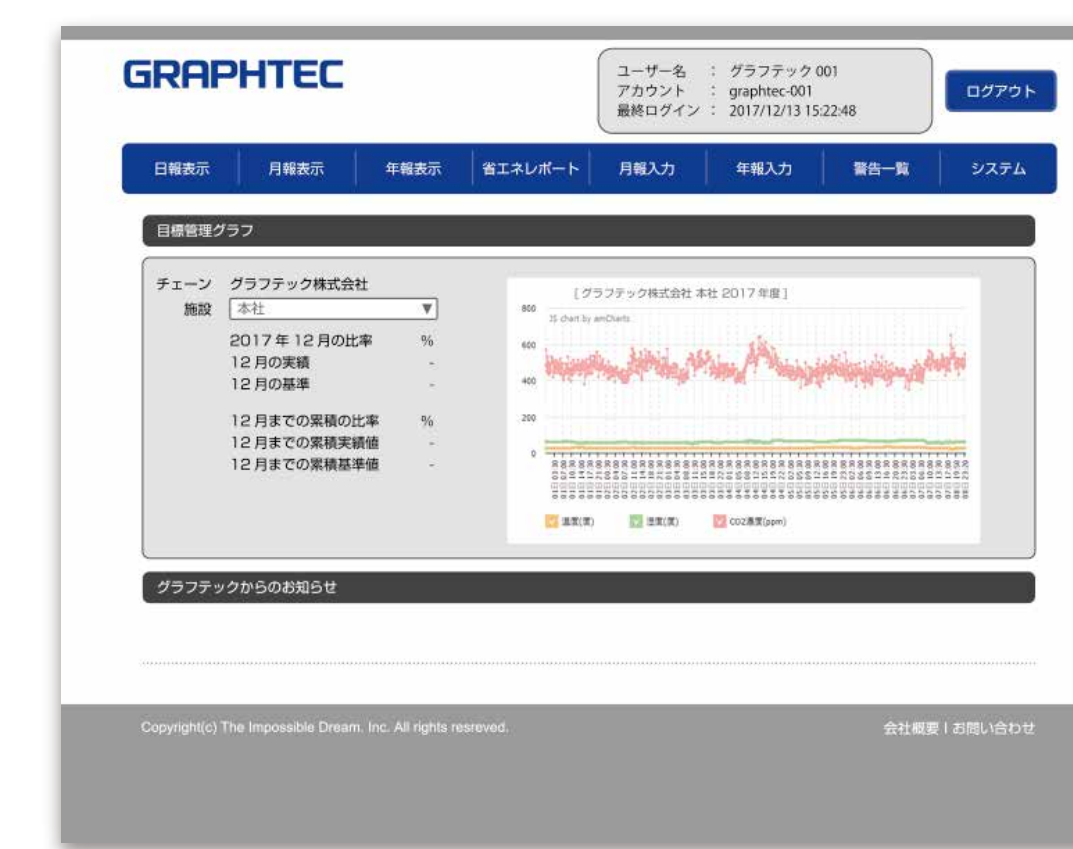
GRAPHTEC

ユーザー名 : グラフテック 001
アカウント : graphtec-001
最終ログイン : 2017/12/13 15:22:48

ログアウト

日報表示 | 月報表示 | 年報表示 | 省エネレポート | 月報入力 | 年報入力 | 警告一覧 | システム

目標管理グラフ

チェーン グラフテック株式会社
施設 本社 ▼
2017 年 12 月の比率 %
12 月の実績 -
12 月の基準 -

12 月までの累積の比率 %
12 月までの累積実績値 -
12 月までの累積基準値 -

[ グラフテック株式会社 本社 2017 年度 ]
JS chart by amCharts
800
600
400
200
0
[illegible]
温度(度) 湿度(度) CO2濃度(ppm)

グラフテックからのお知らせ

Copyright(c) The Impossible Dream. Inc. All rights resreved.

会社概要 | お問い合わせ